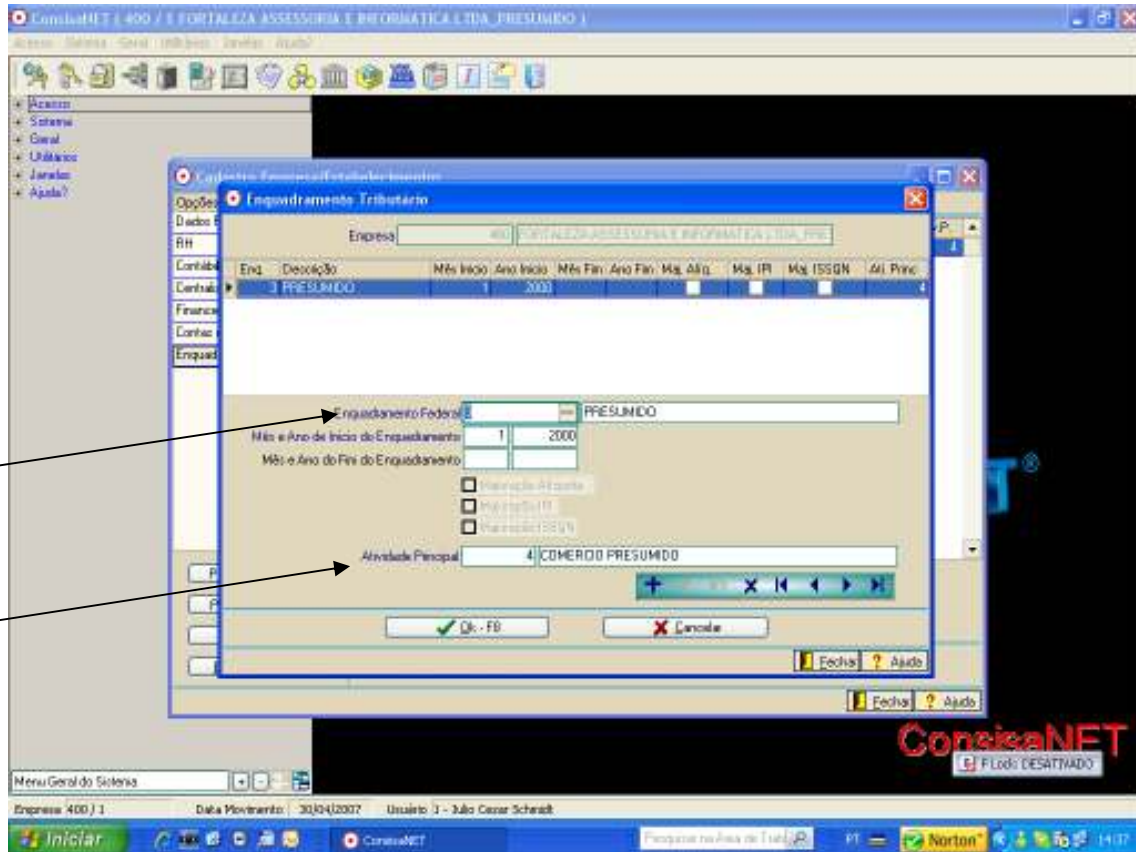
ConsisaNET [ 400 / 1 FORTALEZA ASSESSORIA E INFORMATICA LTDA_PRESUMIDO ]
Acesso Sistema Geral Utilitários Janelas Ajuda?

Acesso
Sistema
Geral
Utilitários
Janelas
Ajuda?

Cadastro Empresa/Estabelecimento
Opções
Dados E
RH
Contabil
Centrali
Finance
Contas
Enquad

Enquadramento Tributário
Empresa 400 FORTALEZA ASSESSORIA E INFORMATICA LTDA_PRE

| Enq. | Descrição | Mês Início | Ano Início | Mês Fim | Ano Fim | Maj. Aliq. | Maj. IPI | Maj. ISSQN | Ati. Princ |
|---|---|---|---|---|---|---|---|---|---|
| 3 | PRESUMIDO | 1 | 2000 | | | | | | 4 |

Enquadramento Federal 3 PRESUMIDO
Mês e Ano de Início do Enquadramento 1 2000
Mês e Ano do Fim do Enquadramento
Majoração Alíquota
Majoração IPI
Majoração ISSQN
Atividade Principal 4 COMERCIO PRESUMIDO

Ok - F8
Cancelar
Fechar ? Ajuda
Fechar ? Ajuda

ConsisaNET
F.Lodo DESATIVADO

Menu Geral do Sistema
Empresa 400 / 1 Data Movimento: 30/04/2007 Usuário 1 - Julio Cezar Schmidt
Iniciar ConsisaNET Pesquisar na Área de Trabalho PT Norton 14:07